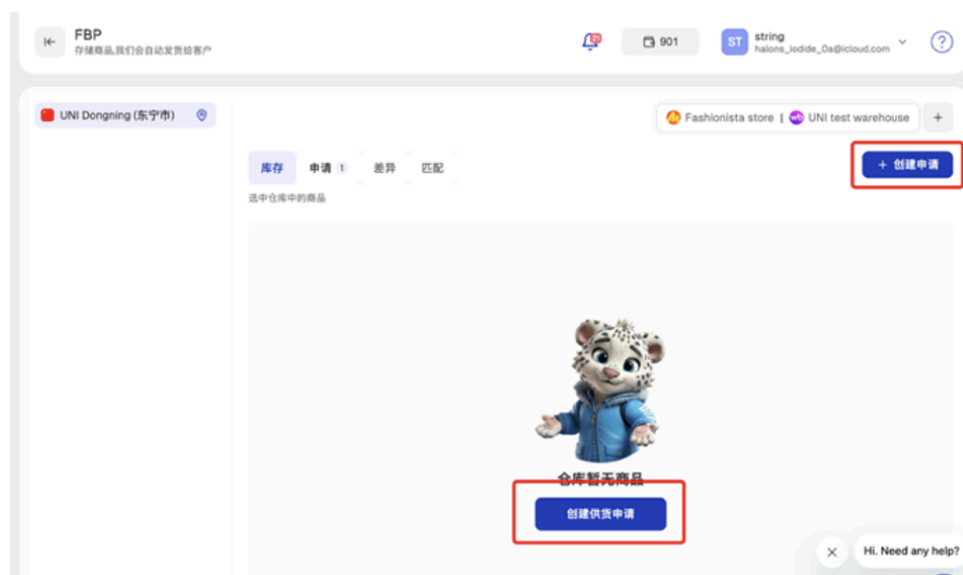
FBP
存储商品,我们会自动发货给客户

21

901

ST string
halons_iodide_0a@icloud.com

?

UNI Dongning (东宁市)

Fashionista store | UNI test warehouse +

库存 申请 1 差异 匹配

+ 创建申请

选中仓库中的商品

仓库暂无商品

创建供货申请

Hi. Need any help?